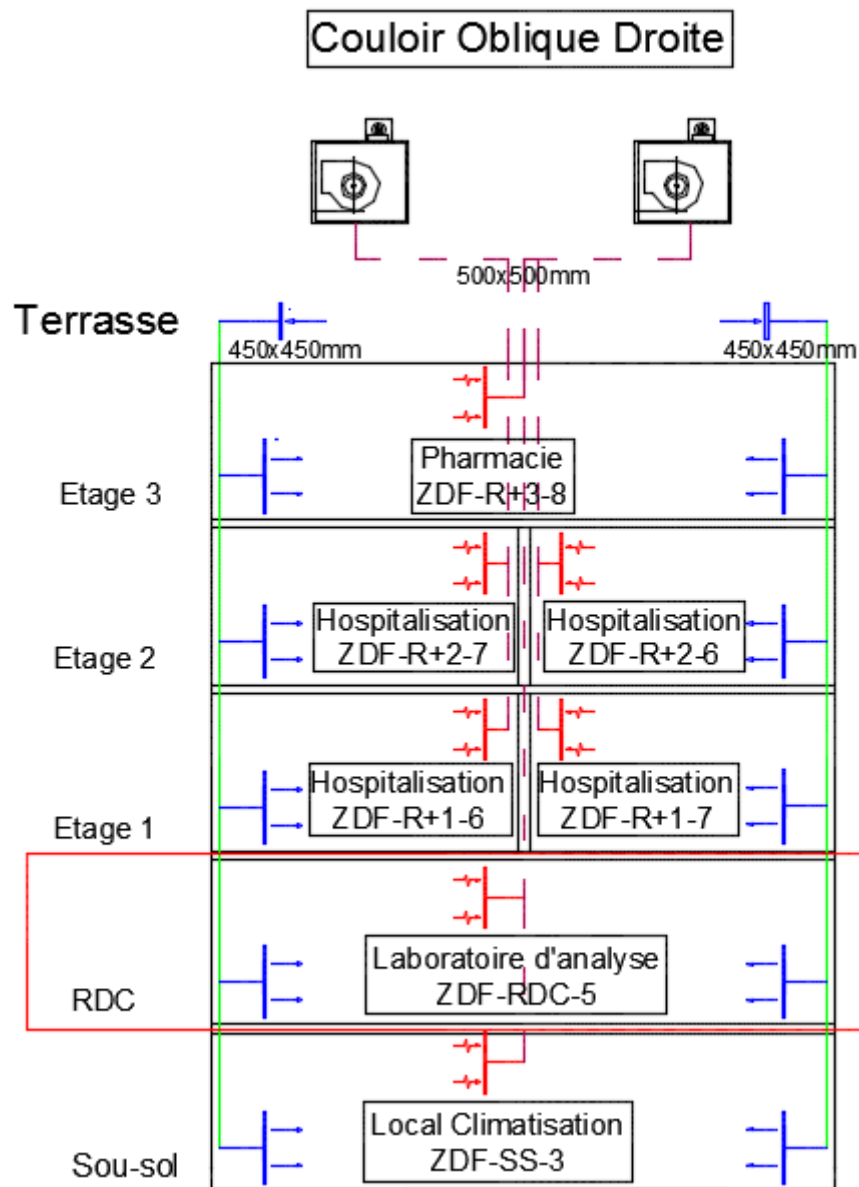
Couloir Oblique Droite

500x500mm

Terrasse

450x450mm

450x450mm

Etage 3

Pharmacie
ZDF-R+3-8

Etage 2

Hospitalisation
ZDF-R+2-7

Hospitalisation
ZDF-R+2-6

Etage 1

Hospitalisation
ZDF-R+1-6

Hospitalisation
ZDF-R+1-7

RDC

Laboratoire d'analyse
ZDF-RDC-5

Sou-sol

Local Climatisation
ZDF-SS-3